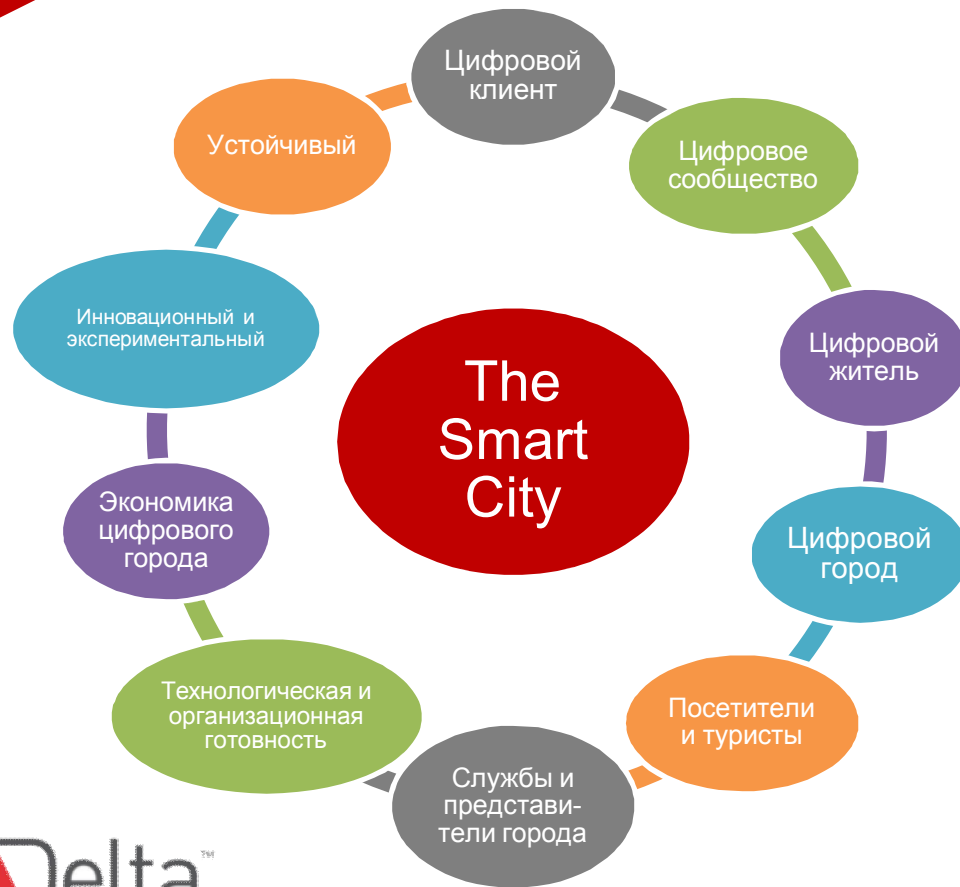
The Smart City

Цифровой клиент

Цифровое сообщество

Цифровой житель

Цифровой город

Посетители и туристы

Службы и представители города

Технологическая и организационная готовность

Экономика цифрового города

Инновационный и экспериментальный

Устойчивый

Delta™